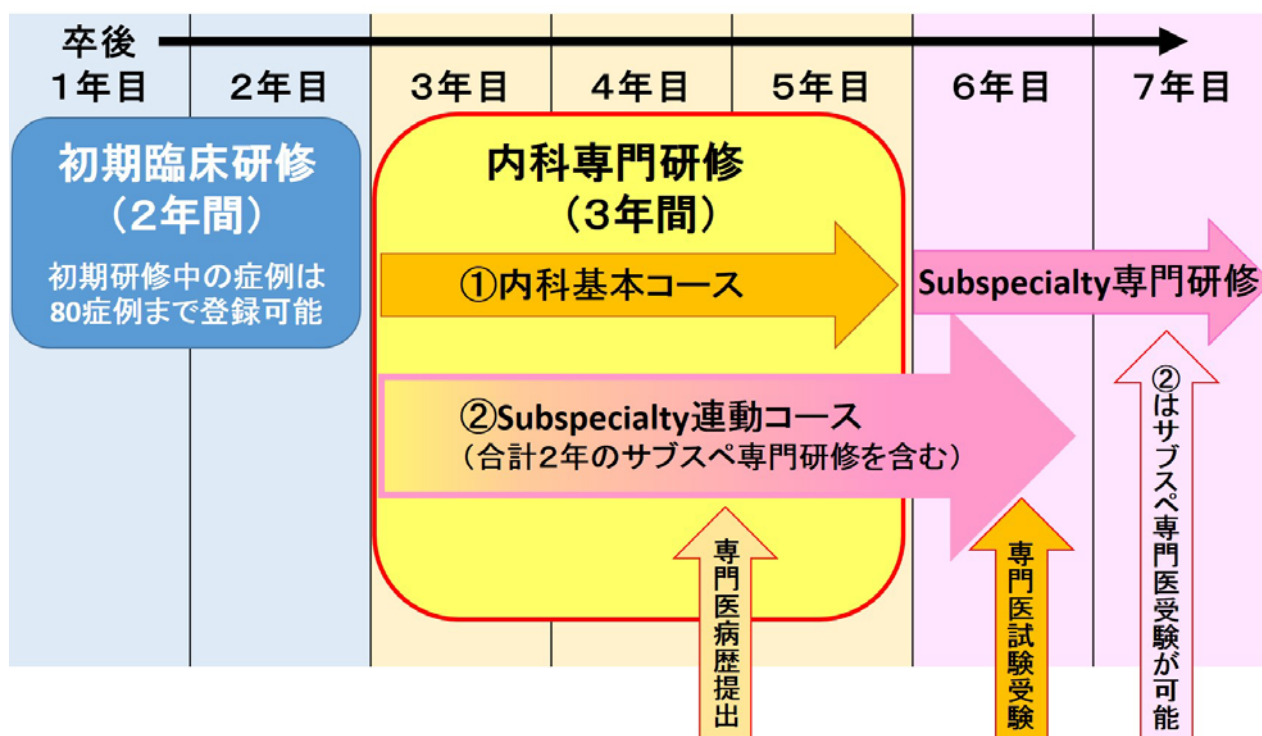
卒後

1年目 2年目 3年目 4年目 5年目 6年目 7年目

初期臨床研修
（2年間）
初期研修中の症例は80症例まで登録可能

内科専門研修
（3年間）

①内科基本コース

Subspecialty専門研修

②Subspecialty連動コース
（合計2年のサブスペ専門研修を含む）

専門医病歴提出

専門医試験受験

②はサブスペ専門医受験が可能